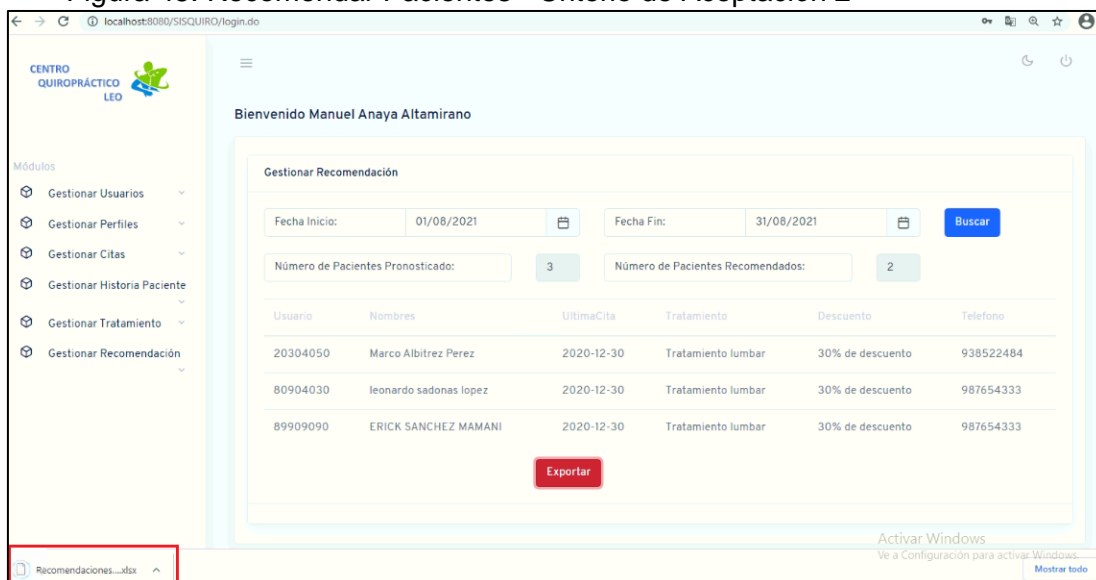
Figura 43. Recomendar Pacientes - Criterio de Aceptación 2

localhost:8080/SISQUIRO/login.do

CENTRO QUIROPRÁCTICO LEO

Bienvenido Manuel Anaya Altamirano

Módulos
Gestionar Usuarios
Gestionar Perfiles
Gestionar Citas
Gestionar Historia Paciente
Gestionar Tratamiento
Gestionar Recomendación

Gestionar Recomendación

Fecha Inicio: 01/08/2021
Fecha Fin: 31/08/2021
Buscar

Número de Pacientes Pronosticado: 3
Número de Pacientes Recomendados: 2

| Usuario | Nombres | UltimaCita | Tratamiento | Descuento | Telefono |
|---|---|---|---|---|---|
| 20304050 | Marco Albitrez Perez | 2020-12-30 | Tratamiento lumbar | 30% de descuento | 938522484 |
| 80904030 | leonardo sadonas lopez | 2020-12-30 | Tratamiento lumbar | 30% de descuento | 987654333 |
| 89909090 | ERICK SANCHEZ MAMANI | 2020-12-30 | Tratamiento lumbar | 30% de descuento | 987654333 |

Exportar

Activar Windows
Ve a Configuración para activar Windows.

Recomendaciones....xlsx
Mostrar todo